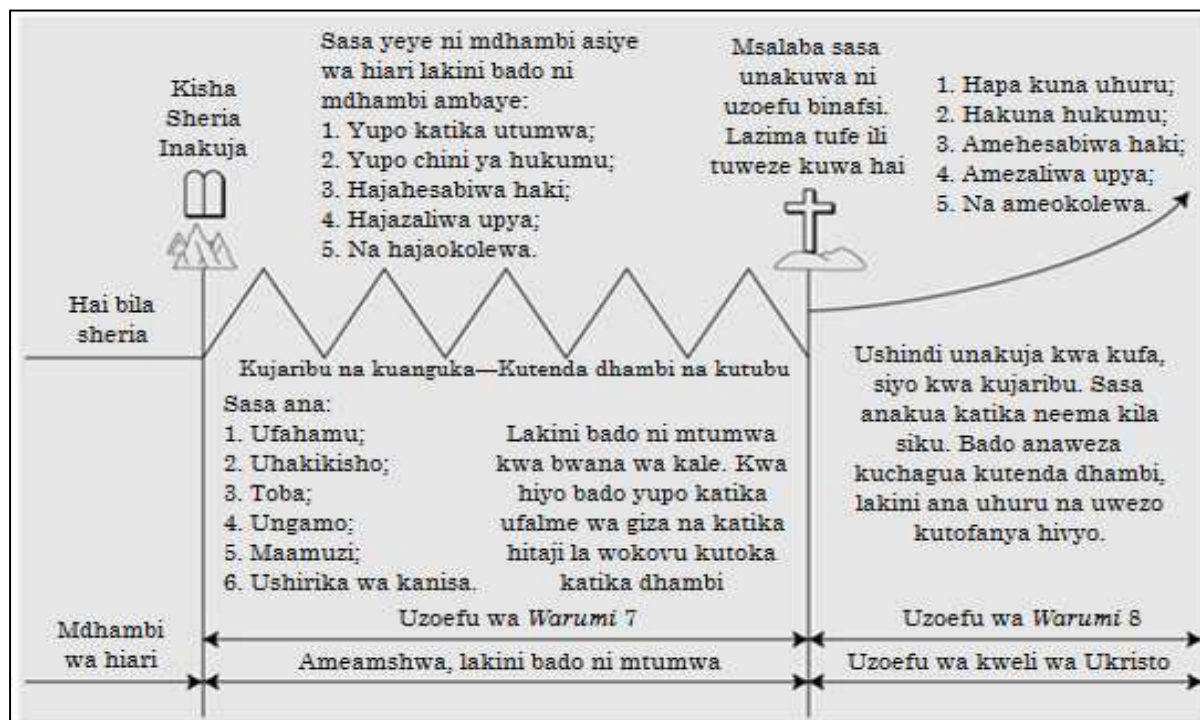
Kisha Sheria Inakuja

Sasa yeye ni mdhambi asiye wa hiari lakini bado ni mdhambi ambaye:
1. Yupo katika utumwa;
2. Yupo chini ya hukumu;
3. Hajahesabiwa haki;
4. Hajazaliwa upya;
5. Na hajaokolewa.

Msalaba sasa unakuwa ni uzoefu binafsi. Lazima tufe ili tuweze kuwa hai

1. Hapa kuna uhuru;
2. Hakuna hukumu;
3. Amehesabiwa haki;
4. Amezaliwa upya;
5. Na ameokolewa.

Hai bila sheria

Kujaribu na kuanguka—Kutenda dhambi na kutubu

Ushindi unakuja kwa kufa, siyo kwa kujaribu. Sasa anakua katika neema kila siku. Bado anaweza kuchagua kutenda dhambi, lakini ana uhuru na uwezo kutofanya hivyo.

Sasa ana:
1. Ufahamu;
2. Uhakikisho;
3. Toba;
4. Ungamo;
5. Maamuzi;
6. Ushirika wa kanisa.

Lakini bado ni mtumwa kwa bwana wa kale. Kwa hiyo bado yupo katika ufalme wa giza na katika hitaji la wokovu kutoka katika dhambi

Mdhambi wa hiari

Uzoefu wa *Warumi* 7

Ameamshwa, lakini bado ni mtumwa

Uzoefu wa *Warumi* 8

Uzoefu wa kweli wa Ukristo